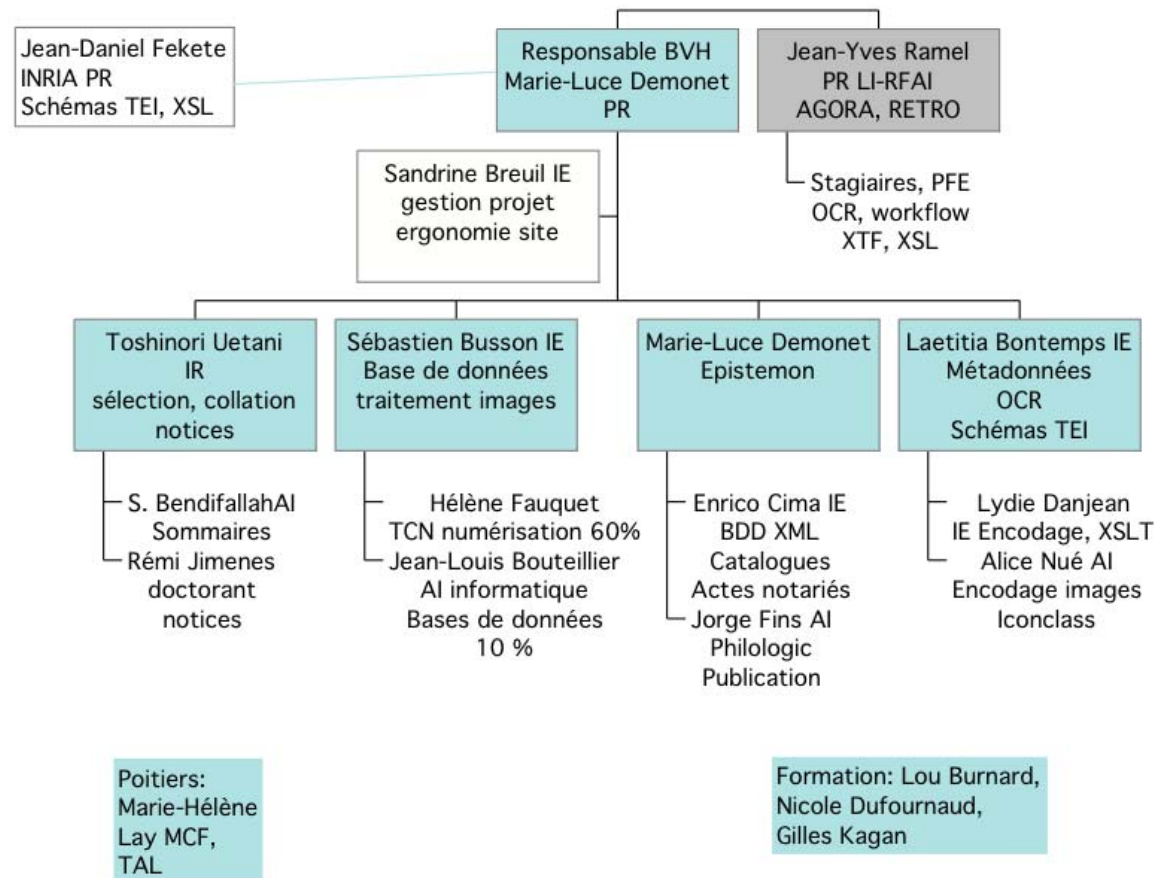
Jean-Daniel Fekete
INRIA PR
Schémas TEI, XSL

Responsable BVH
Marie-Luce Demonet
PR

Jean-Yves Ramel
PR LI-RFAI
AGORA, RETRO

Sandrine Breuil IE
gestion projet
ergonomie site

Stagiaires, PFE
OCR, workflow
XTF, XSL

Toshinori Uetani
IR
sélection, collation
notices

S. BendifallahAI
Sommaires
Rémi Jimenes
doctorant
notices

Sébastien Busson IE
Base de données
traitement images

Hélène Fauquet
TCN numérisation 60%
Jean-Louis Bouteillier
AI informatique
Bases de données
10 %

Marie-Luce Demonet
Epistemon

Enrico Cima IE
BDD XML
Catalogues
Actes notariés
Jorge Fins AI
Philologic
Publication

Laetitia Bontemps IE
Métadonnées
OCR
Schémas TEI

Lydie Danjean
IE Encodage, XSLT
Alice Nué AI
Encodage images
Iconclass

Poitiers:
Marie-Hélène
Lay MCF,
TAL

Formation: Lou Burnard,
Nicole Dufournaud,
Gilles Kagan